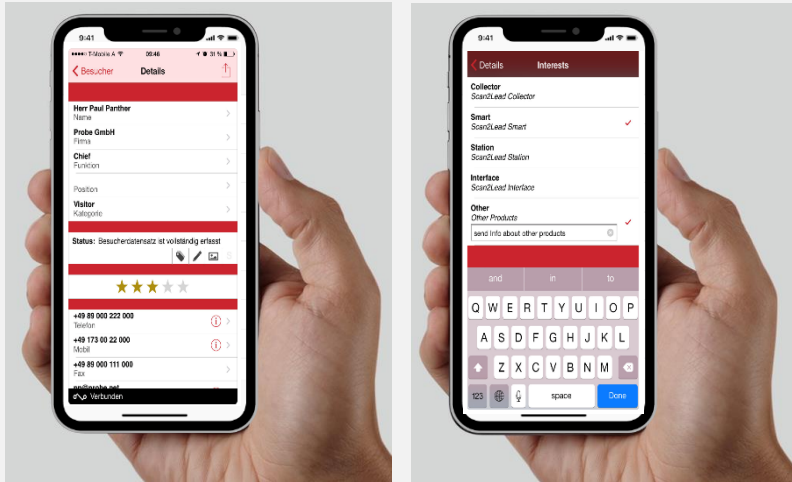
9:41

T-Mobile A 09:46 31 %

Besucher Details

Herr Paul Panther
Name

Probe GmbH
Firma

Chief
Funktion

Position

Visitor
Kategorie

Status: Besucherdatensatz ist vollständig erfasst

+49 89 000 222 000
Telefon

+49 173 00 22 000
Mobil

+49 89 000 111 000
Fax

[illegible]

Verbunden

9:41

Details Interests

Collector
Scan2Lead Collector

Smart
Scan2Lead Smart

Station
Scan2Lead Station

Interface
Scan2Lead Interface

Other
Other Products

send info about other products

and in to

Q W E R T Y U I O P
A S D F G H J K L
Z X C V B N M
123 space Done